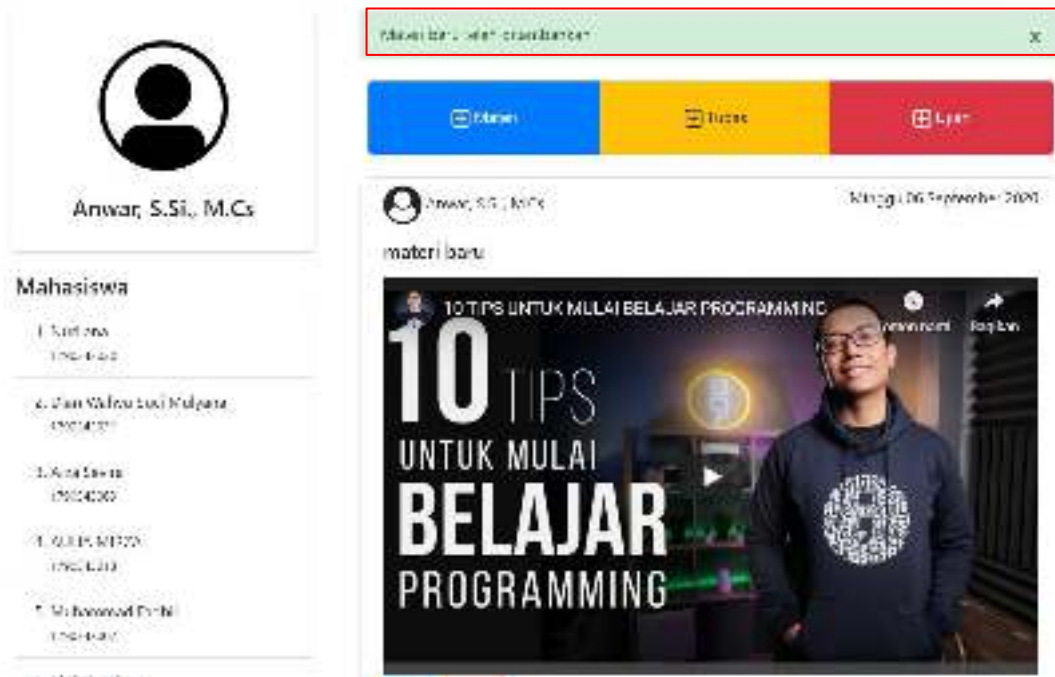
Anwar, S.Si., M.Cs

Mahasiswa

1. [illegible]
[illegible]

2. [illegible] Mulyana
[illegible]

3. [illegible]
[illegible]

4. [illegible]
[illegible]

5. Muhammad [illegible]
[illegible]

Materi baru telah ditambahkan

x

Materi

Tugas

Ujian

Anwar, S.Si., M.Cs

Minggu, 06 September 2020

materi baru

10 TIPS UNTUK MULAI BELAJAR PROGRAMMING

Tonton nanti

Bagikan

10 TIPS

UNTUK MULAI

BELAJAR

PROGRAMMING